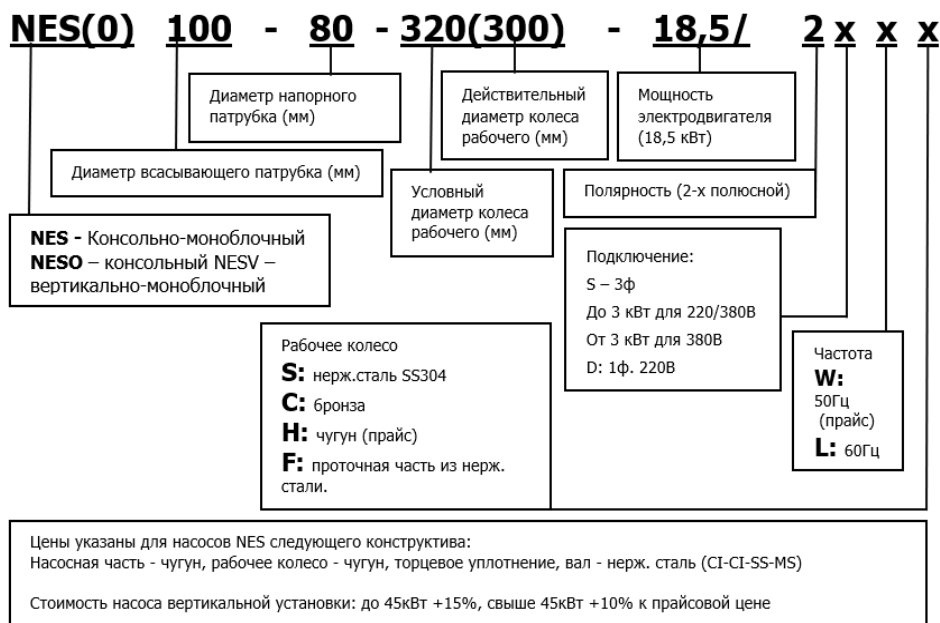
NES(0) 100 - 80 - 320(300) - 18,5/ 2 x x x

Диаметр напорного патрубка (мм)

Действительный диаметр колеса рабочего (мм)

Мощность электродвигателя (18,5 кВт)

Диаметр всасывающего патрубка (мм)

Условный диаметр колеса рабочего (мм)

Полярность (2-х полюсной)

**NES -** Консольно-моноблочный
**NESO** – консольный NESV – вертикально-моноблочный

Подключение:
S – 3ф
До 3 кВт для 220/380В
От 3 кВт для 380В
D: 1ф. 220В

Рабочее колесо
**S:** нерж.сталь SS304
**C:** бронза
**H:** чугун (прайс)
**F:** проточная часть из нерж. стали.

Частота
**W:** 50Гц (прайс)
**L:** 60Гц

Цены указаны для насосов NES следующего конструктива:
Насосная часть - чугун, рабочее колесо - чугун, торцевое уплотнение, вал - нерж. сталь (CI-CI-SS-MS)

Стоимость насоса вертикальной установки: до 45кВт +15%, свыше 45кВт +10% к прайсовой цене